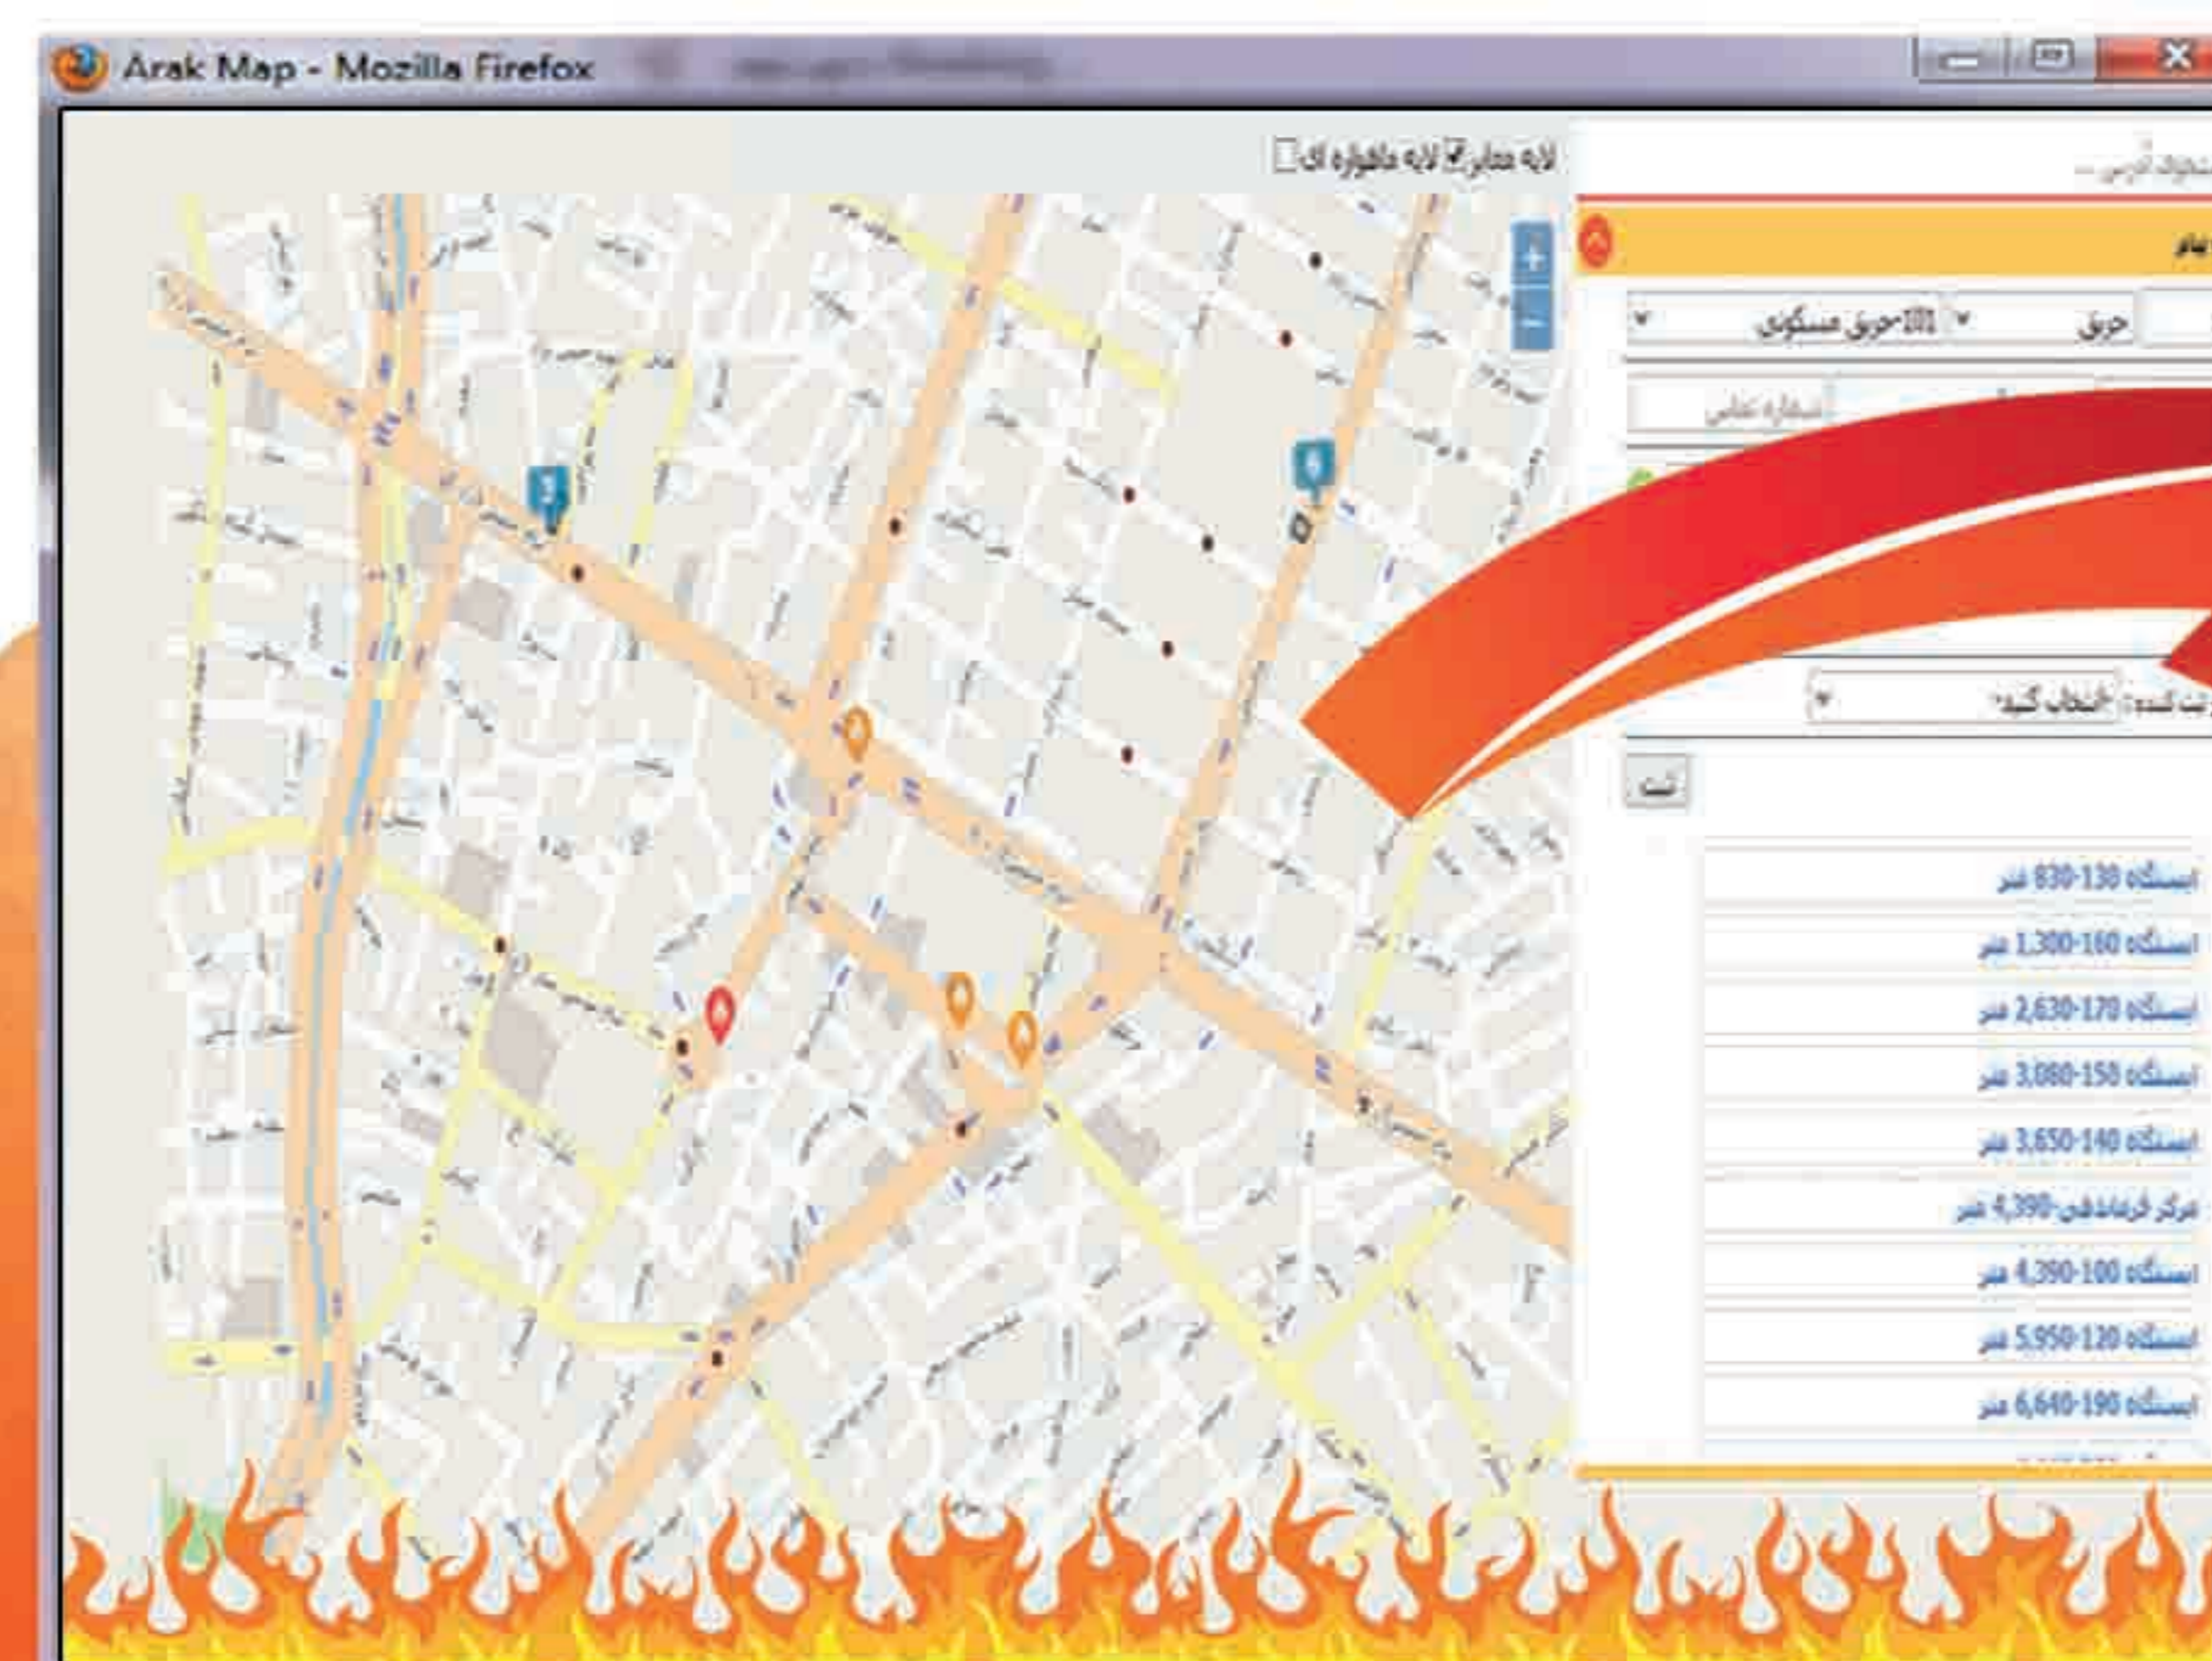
Arak Map - Mozilla Firefox

لایه معابر☑ لایه ماهواره ای☐

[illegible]

حریق ▾ 101-حریق مسکونی ▾

شماره تماس

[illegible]: انتخاب کنید ▾

ثبت

ایستگاه 130-830 متر
ایستگاه 160-1,300 متر
ایستگاه 170-2,630 متر
ایستگاه 150-3,080 متر
ایستگاه 140-3,650 متر
مرکز فرماندهی-4,390 متر
ایستگاه 100-4,390 متر
ایستگاه 120-5,950 متر
ایستگاه 190-6,640 متر